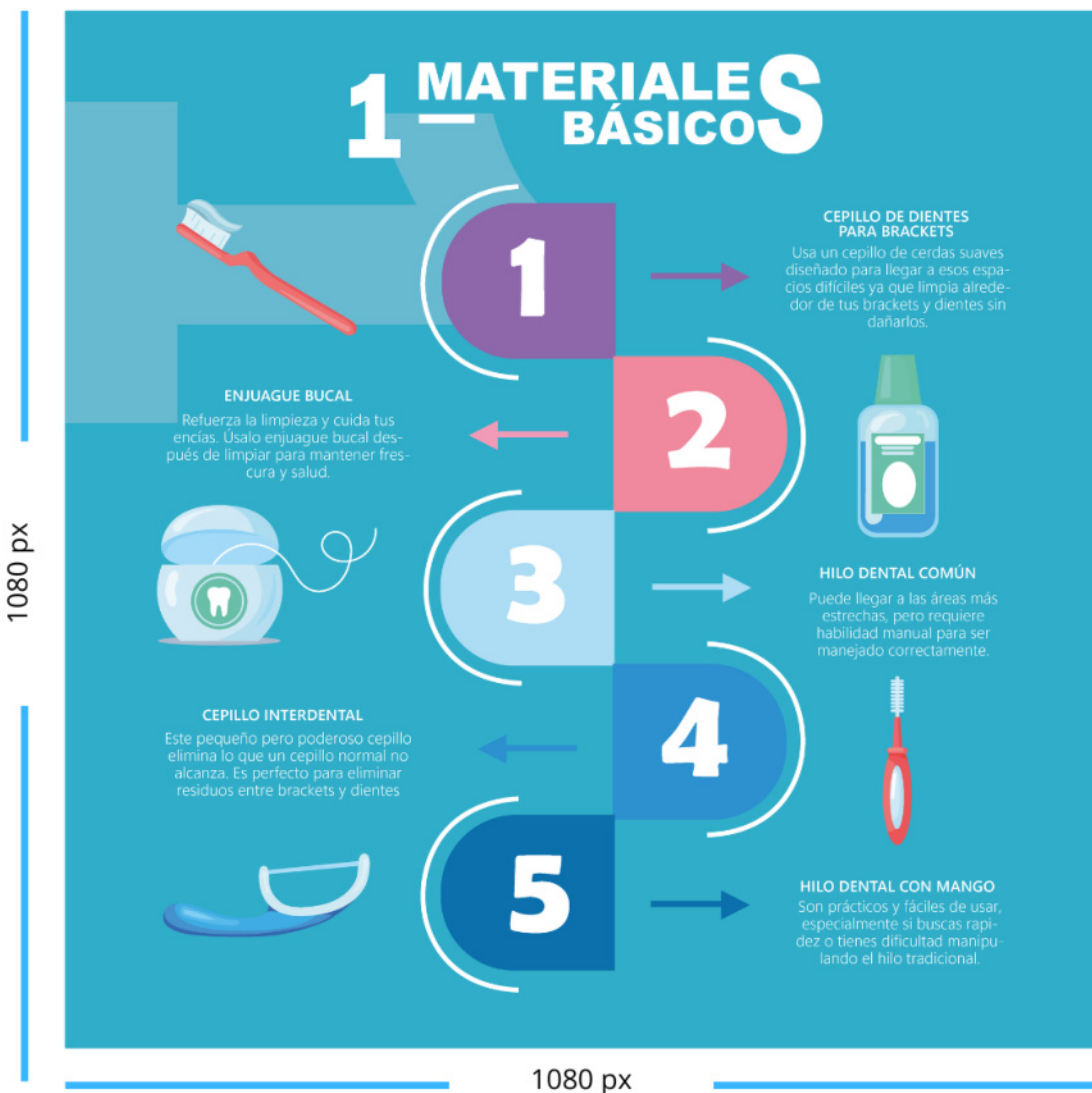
1 MATERIALES BÁSICOS

1

CEPILLO DE DIENTES PARA BRACKETS

Usa un cepillo de cerdas suaves diseñado para llegar a esos espacios difíciles ya que limpia alrededor de tus brackets y dientes sin dañarlos.

2

ENJUAGUE BUCAL

Refuerza la limpieza y cuida tus encías. Úsalo enjuague bucal después de limpiar para mantener frescura y salud.

3

HILO DENTAL COMÚN

Puede llegar a las áreas más estrechas, pero requiere habilidad manual para ser manejado correctamente.

4

CEPILLO INTERDENTAL

Este pequeño pero poderoso cepillo elimina lo que un cepillo normal no alcanza. Es perfecto para eliminar residuos entre brackets y dientes

5

HILO DENTAL CON MANGO

Son prácticos y fáciles de usar, especialmente si buscas rapidez o tienes dificultad manipulando el hilo tradicional.

1080 px

1080 px